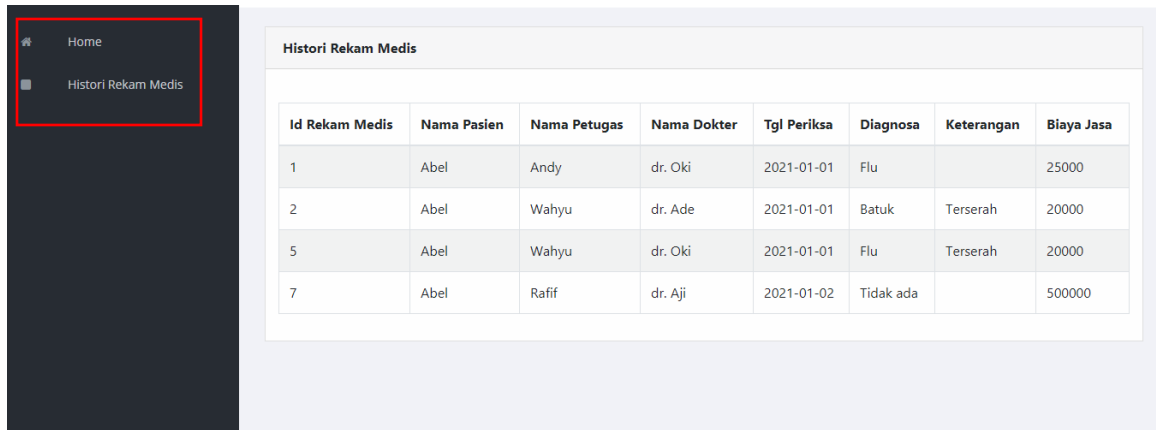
Home

Histori Rekam Medis

Histori Rekam Medis

| Id Rekam Medis | Nama Pasien | Nama Petugas | Nama Dokter | Tgl Periksa | Diagnosa | Keterangan | Biaya Jasa |
|---|---|---|---|---|---|---|---|
| 1 | Abel | Andy | dr. Oki | 2021-01-01 | Flu | | 25000 |
| 2 | Abel | Wahyu | dr. Ade | 2021-01-01 | Batuk | Terserah | 20000 |
| 5 | Abel | Wahyu | dr. Oki | 2021-01-01 | Flu | Terserah | 20000 |
| 7 | Abel | Rafif | dr. Aji | 2021-01-02 | Tidak ada | | 500000 |